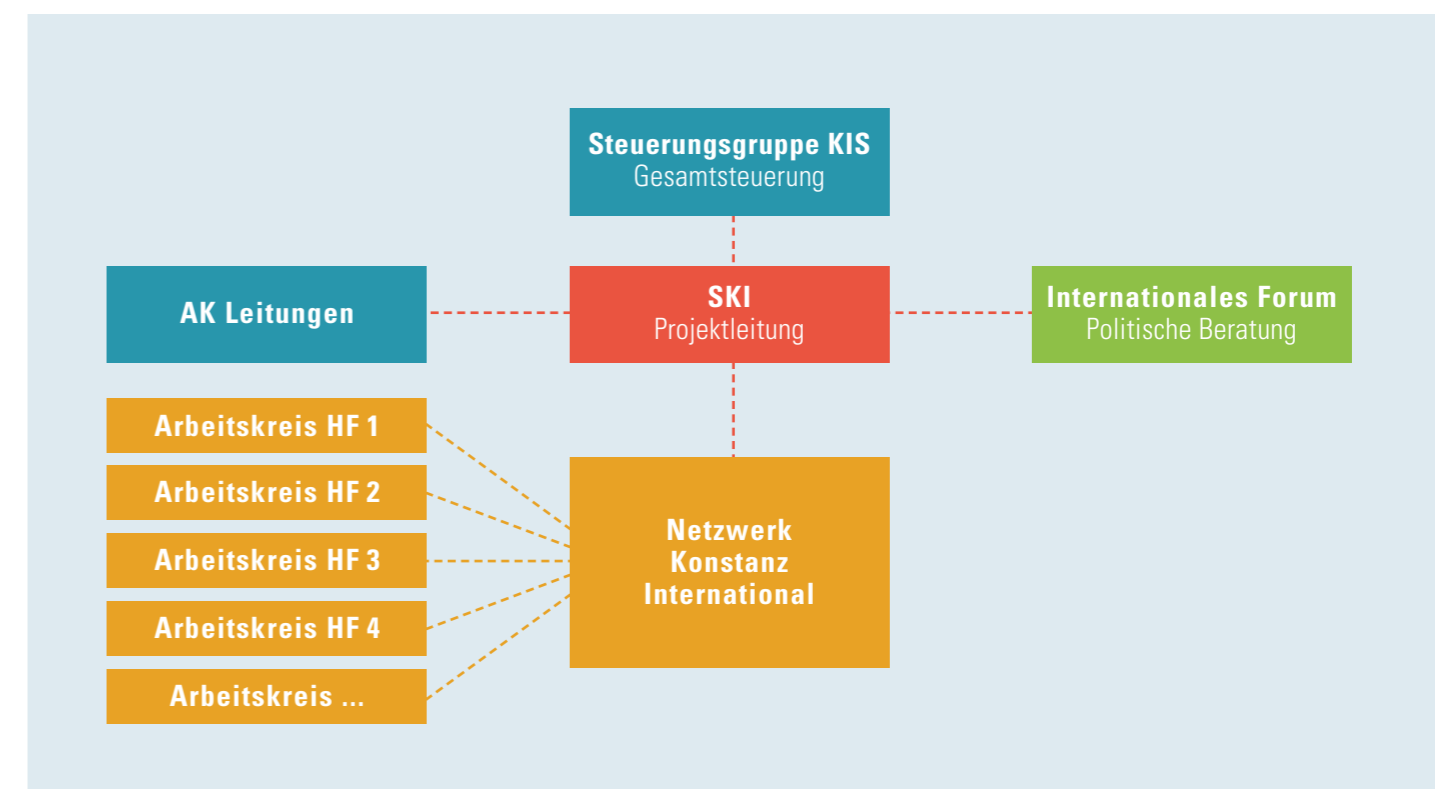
Steuerungsgruppe KIS
Gesamtsteuerung

AK Leitungen

SKI
Projektleitung

Internationales Forum
Politische Beratung

Arbeitskreis HF 1

Arbeitskreis HF 2

Arbeitskreis HF 3

Arbeitskreis HF 4

Arbeitskreis ...

Netzwerk
Konstanz
International